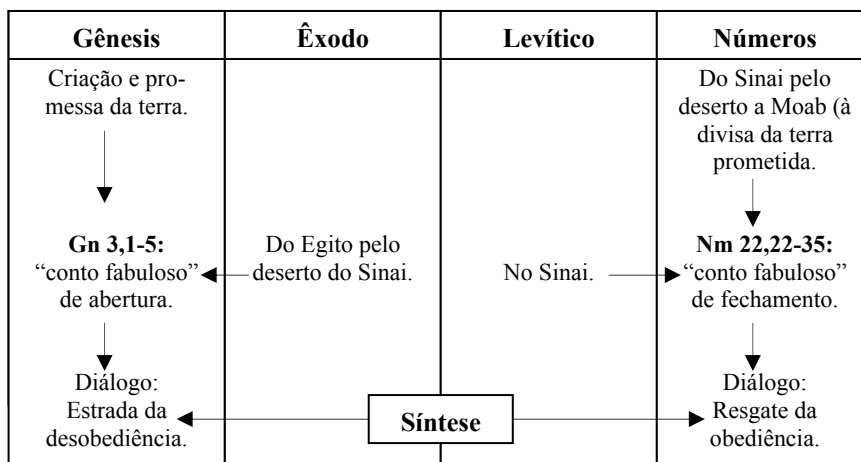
| Gênesis | Êxodo | Levítico | Números |
|---|---|---|---|
| Criação e promessa da terra. | | | Do Sinai pelo deserto a Moab (à divisa da terra prometida. |
| **Gn 3,1-5:** "conto fabuloso" de abertura. | Do Egito pelo deserto do Sinai. | No Sinai. | **Nm 22,22-35:** "conto fabuloso" de fechamento. |
| Diálogo: Estrada da desobediência. | **Síntese** | | Diálogo: Resgate da obediência. |